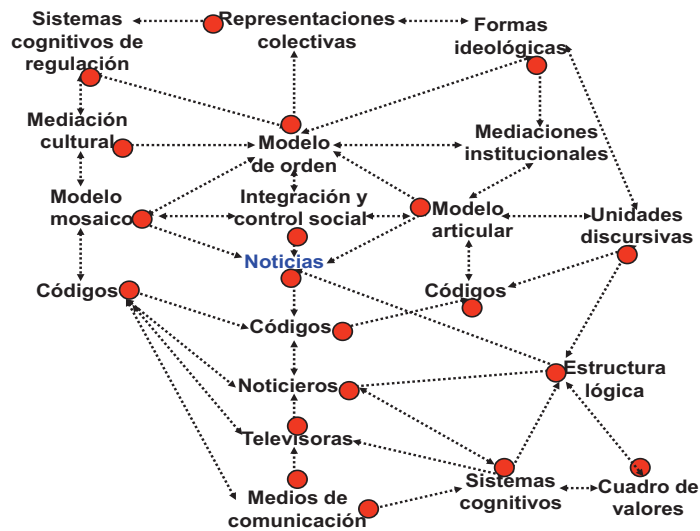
Sistemas cognitivos de regulación

Representaciones colectivas

Formas ideológicas

Mediación cultural

Modelo de orden

Mediaciones institucionales

Modelo mosaico

Integración y control social

Modelo articular

Unidades discursivas

Noticias

Códigos

Códigos

Códigos

Noticieros

Estructura lógica

Televisoras

Sistemas cognitivos

Cuadro de valores

Medios de comunicación